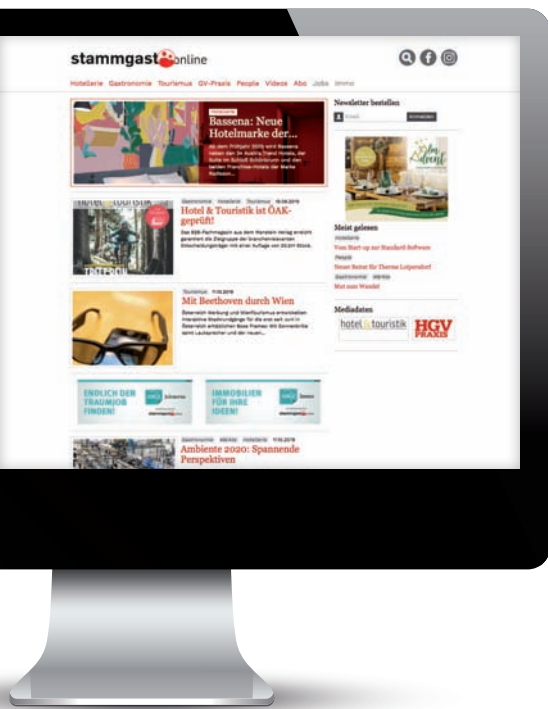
stammgast online

Hotellerie Gastronomie Tourismus GV-Praxis People Videos Abo Jobs Immo

Bassena: Neue Hotelmarke der...

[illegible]

Hotel & Touristik ist ÖAK-geprüft!

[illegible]

Mit Beethoven durch Wien

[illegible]

ENDLICH DEN TRAUMJOB FINDEN!

IMMOBILIEN FÜR IHRE IDEEN!

Ambiente 2020: Spannende Perspektiven

Newsletter bestellen

Anmelden

Meist gelesen

Vom Start-up zur Standard-Software

Neuer Name für Therme Loipersdorf

Mut zum Wandel

Mediadaten

hotel & touristik

HGV PRAXIS